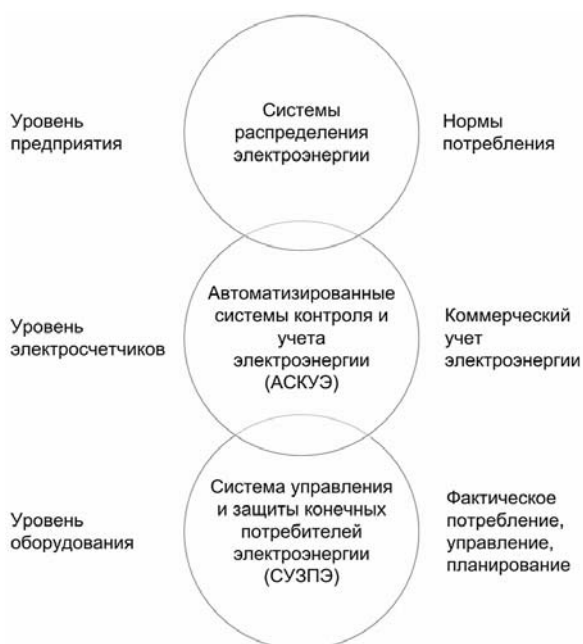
Уровень предприятия

Системы распределения электроэнергии

Нормы потребления

Уровень электросчетчиков

Автоматизированные системы контроля и учета электроэнергии (АСКУЭ)

Коммерческий учет электроэнергии

Уровень оборудования

Система управления и защиты конечных потребителей электроэнергии (СУЗПЭ)

Фактическое потребление, управление, планирование